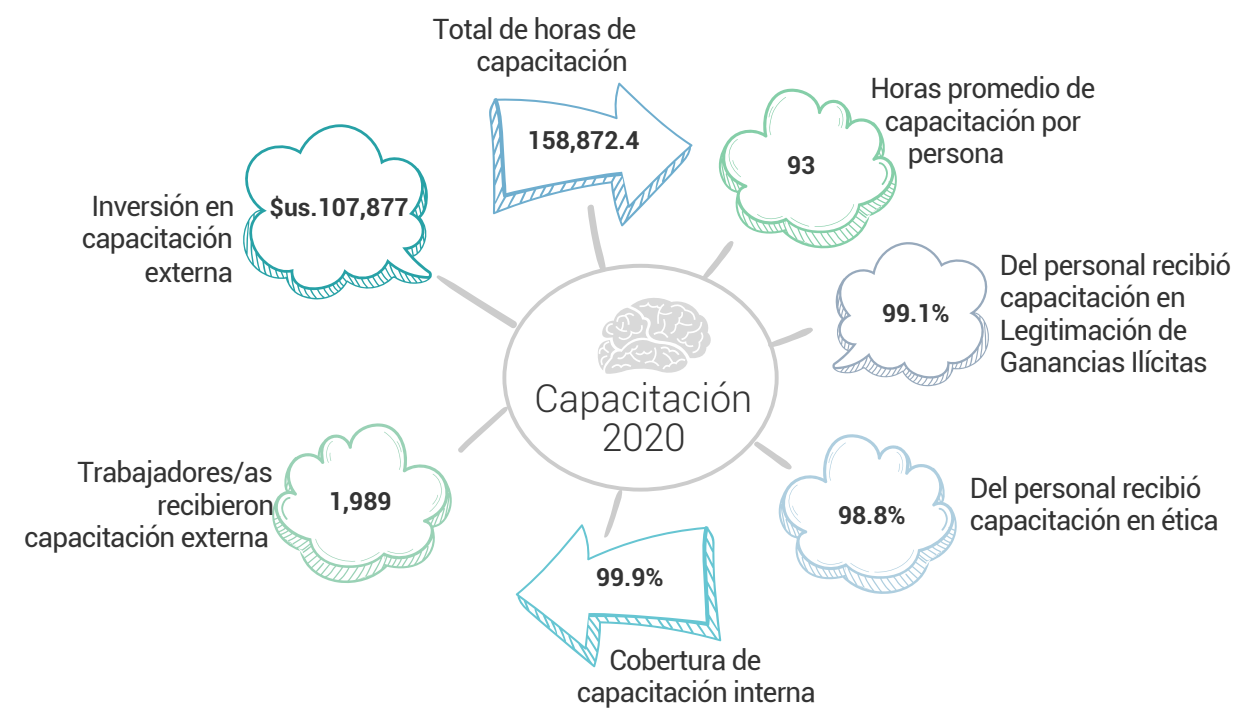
Total de horas de capacitación

158,872.4

Horas promedio de capacitación por persona

93

Inversión en capacitación externa

$us.107,877

Del personal recibió capacitación en Legitimación de Ganancias Ilícitas

99.1%

Capacitación 2020

Trabajadores/as recibieron capacitación externa

1,989

Del personal recibió capacitación en ética

98.8%

99.9%

Cobertura de capacitación interna